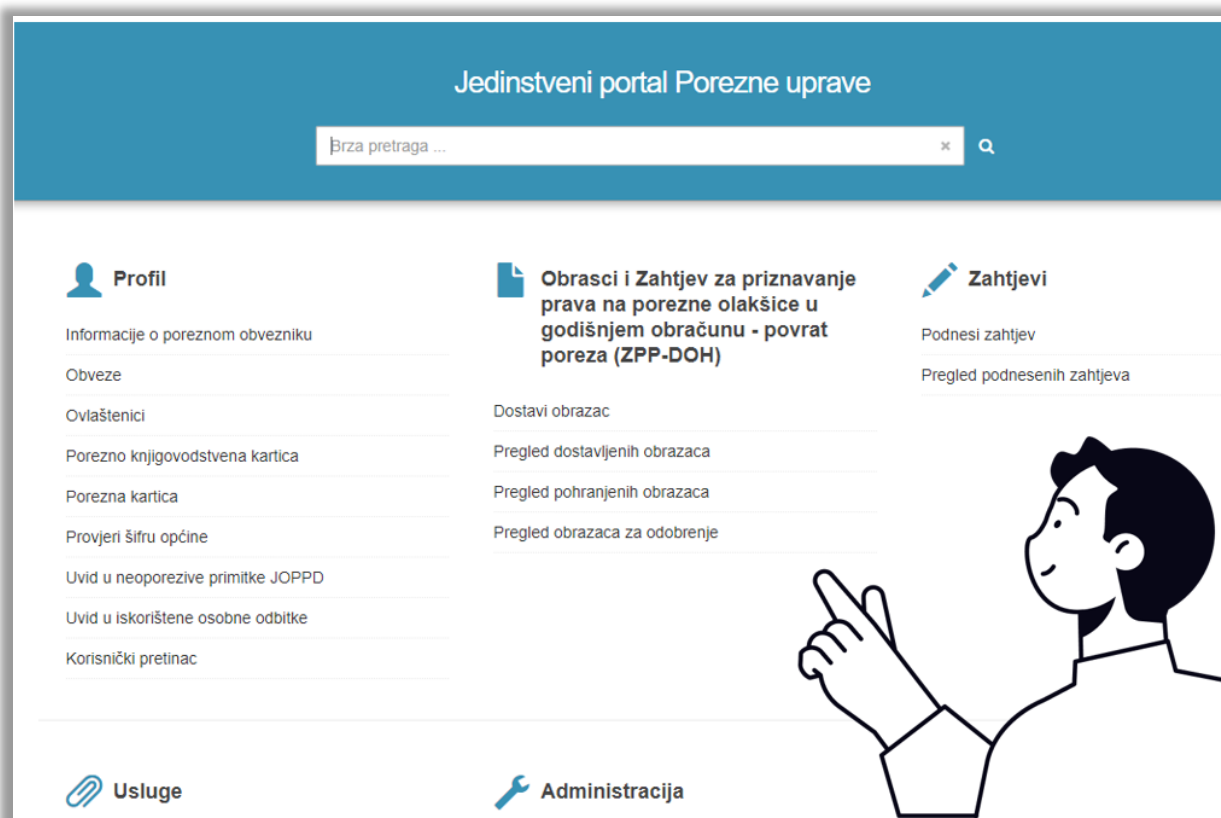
Jedinstveni portal Porezne uprave

Brza pretraga ...

Profil

Informacije o poreznom obvezniku

Obveze

Ovlaštenici

Porezno knjigovodstvena kartica

Porezna kartica

Provjeri šifru općine

Uvid u neoporezive primitke JOPPD

Uvid u iskorištene osobne odbitke

Korisnički pretinac

Obrasci i Zahtjev za priznavanje prava na porezne olakšice u godišnjem obračunu - povrat poreza (ZPP-DOH)

Dostavi obrazac

Pregled dostavljenih obrazaca

Pregled pohranjenih obrazaca

Pregled obrazaca za odobrenje

Zahtjevi

Podnesi zahtjev

Pregled podnesenih zahtjeva

Usluge

Administracija